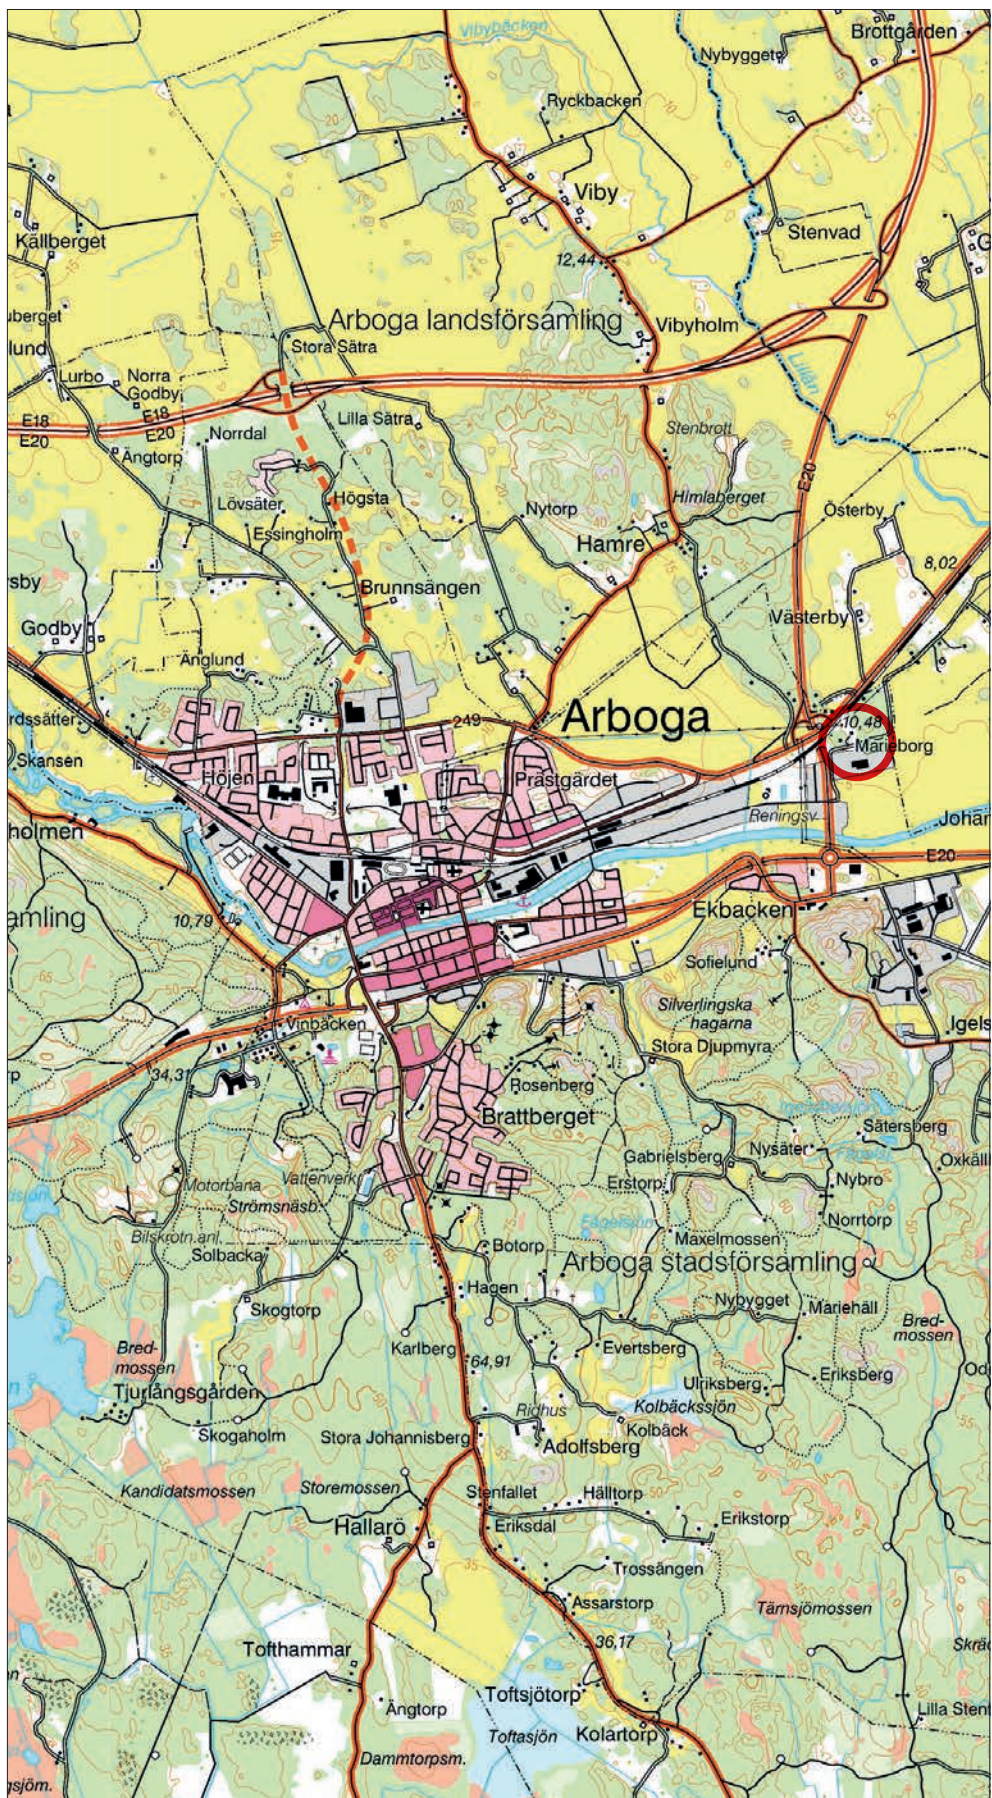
Vibybäcken
Brottgården
Nybygget
Ryckbacken
Viby
Källberget
Stenvad
12,44
uberget
Arboga landsförsamling
Vibyholm
lund
Stora Sätra
Lurbo
Norra Godby
Lillån
E18
E18
E20
E20
Lilla Sätra
Norrdal
Stenbrott
Ängtorp
E20
Himlaberget
Lövsäter
Högsta
Österby
Nytorp
Essingholm
Hamre
8,02
rsby
Brunnsängen
Godby
Västerby
Änglund
Arboga
rdssäter
249
10,48
Marieborg
Skansen
Höjen
Prästgärdet
Reningsv.
holmen
Johan
E20
amling
10,79
Ekbacken
Sofielund
Silverlingska hagarna
Igels
Vinbäcken
Stora Djupmyra
34,31
Rosenberg
Brattberget
Sätersberg
Gabrielsberg
Nysäter
Oxkäll
Motorbana
Vattenverk
Erstorp
Nybro
Strömsnäsb.
Norrtorp
Bilskrotn.anl.
Maxelmossen
Solbacka
Botorp
Arboga stadsförsamling
Hagen
Skogtorp
Nybygget
Mariehäll
Bredmossen
Bredmossen
Karlberg
64,91
Evertsberg
Eriksberg
Od
Tjurlångsgården
Ulriksberg
Ridhus
Kolbäckssjön
Kolbäck
Skogaholm
Stora Johannisberg
Adolfsberg
Kandidatsmossen
Storemossen
Stenfallet
Hälltorp
Hallarö
Eriksdal
Erikstorp
Trossängen
Assarstorp
Tämsjömossen
36,17
Skrä
Tofthammar
Toftsjötorp
Ängtorp
Lilla Sten
Toftasjön
Kolartorp
Dammtorpsm.
sjöm.